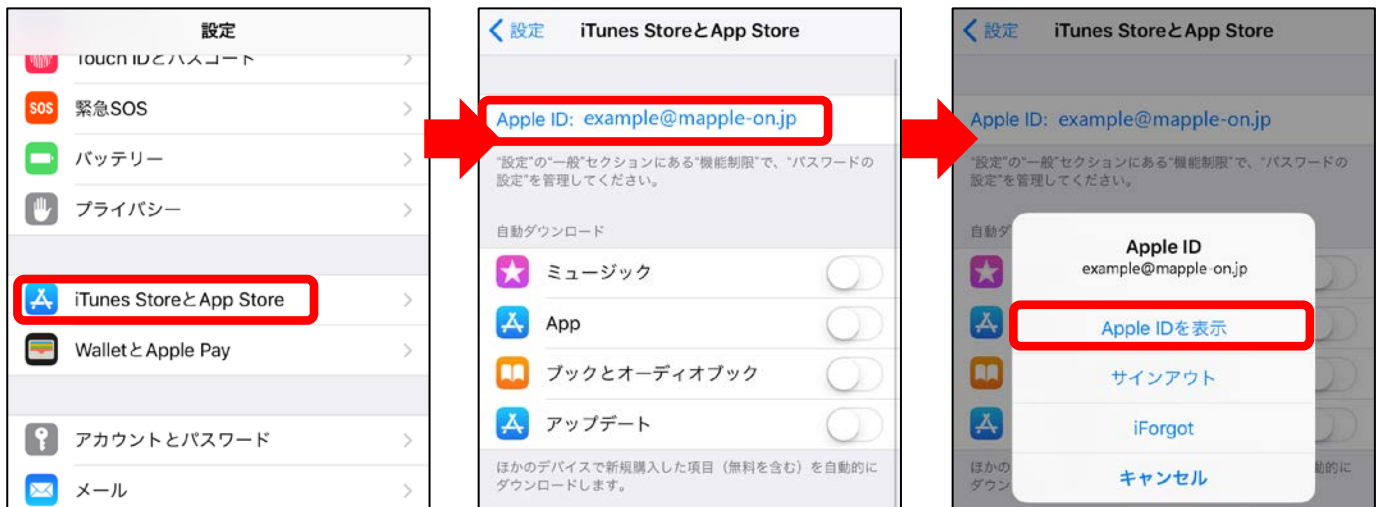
設定

Touch IDとパスコード

SOS 緊急SOS

バッテリー

プライバシー

iTunes StoreとApp Store

WalletとApple Pay

アカウントとパスワード

メール

< 設定 iTunes StoreとApp Store

Apple ID: example@mapple-on.jp

"設定"の"一般"セクションにある"機能制限"で、"パスワードの設定"を管理してください。

自動ダウンロード

ミュージック

App

ブックとオーディオブック

アップデート

ほかのデバイスで新規購入した項目（無料を含む）を自動的にダウンロードします。

< 設定 iTunes StoreとApp Store

Apple ID: example@mapple-on.jp

"設定"の"一般"セクションにある"機能制限"で、"パスワードの設定"を管理してください。

自動ダ

Apple ID
example@mapple-on.jp

Apple IDを表示

サインアウト

iForgot

キャンセル

ほかの
ダウン
動的に